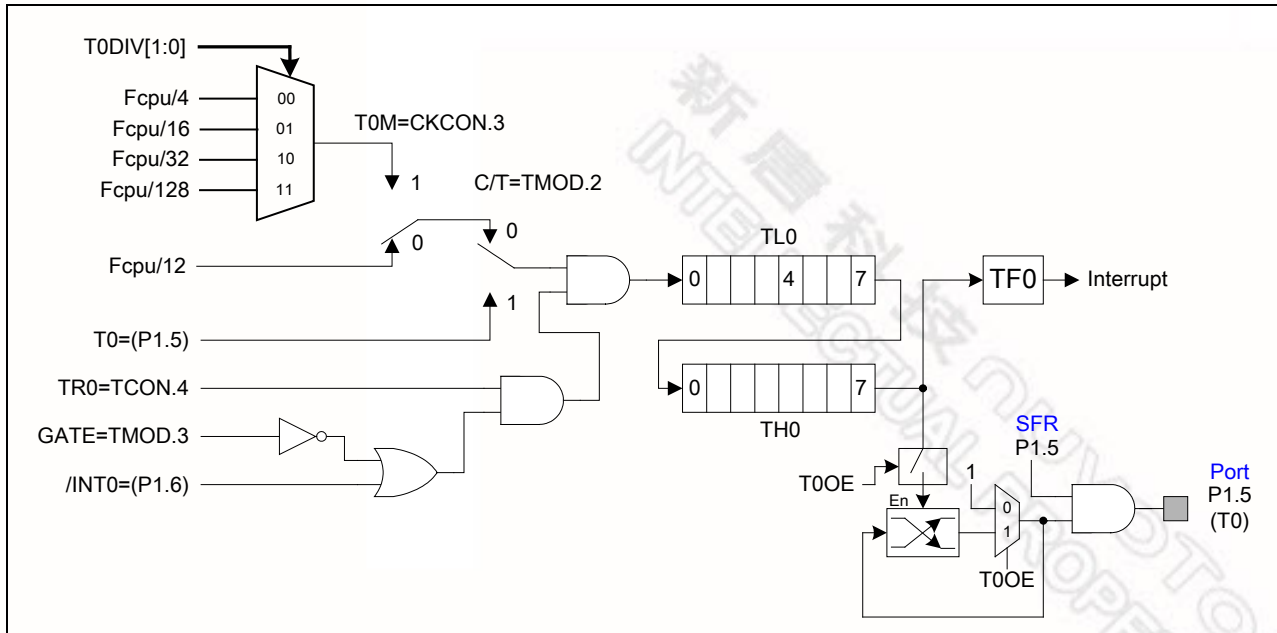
T0DIV[1:0]

Fcpu/4
Fcpu/16
Fcpu/32
Fcpu/128

00
01
10
11

T0M=CKCON.3

1

C/T=TMOD.2

0

0

Fcpu/12

1

T0=(P1.5)

TR0=TCON.4

GATE=TMOD.3

/INT0=(P1.6)

TL0

0 4 7

TF0

Interrupt

0 7

TH0

SFR
P1.5

T0OE

En

1

0
1

T0OE

Port
P1.5
(T0)

新唐科技
NUVOTON
INTELLECTUAL PROPERTY